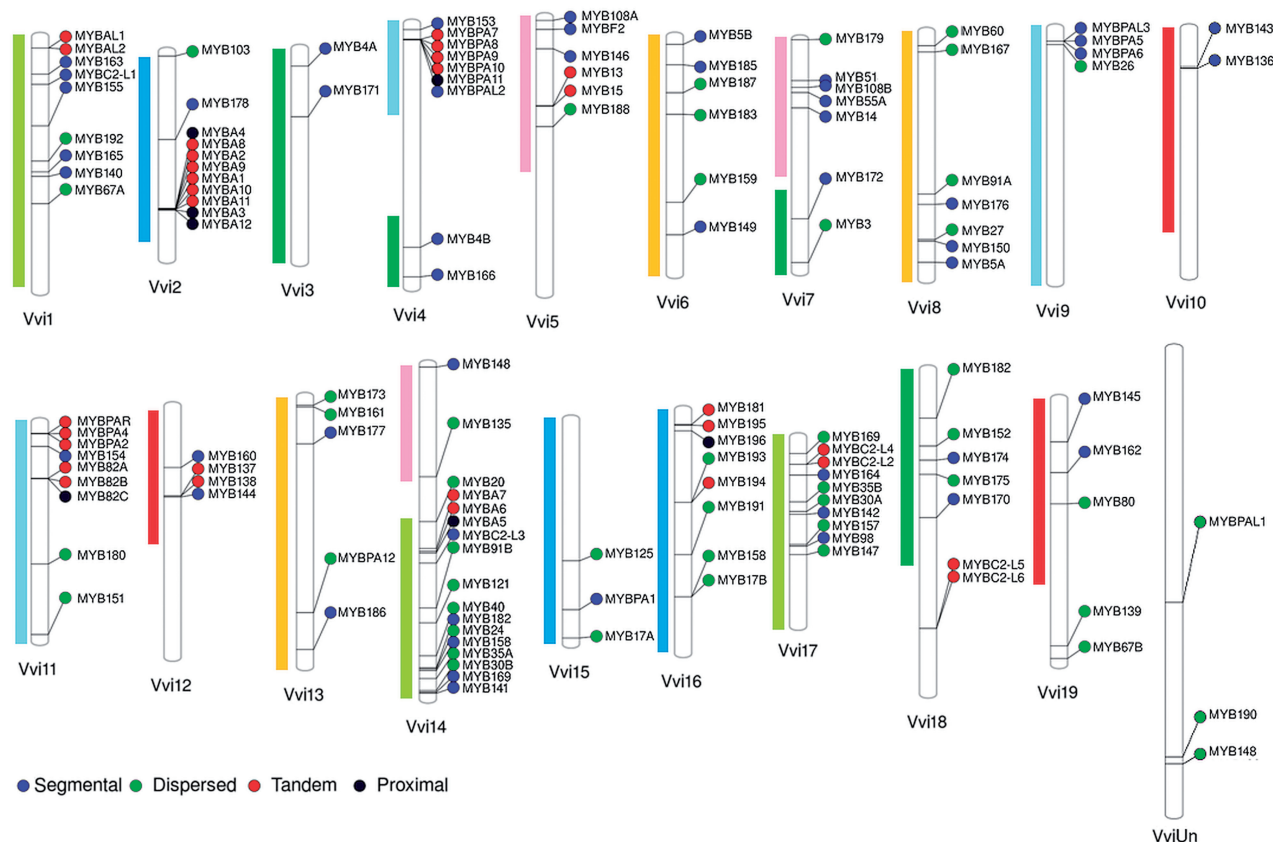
MYBAL1
MYBAL2
MYB163
MYBC2-L1
MYB155
MYB192
MYB165
MYB140
MYB67A
Vvi1

MYB103
MYB178
MYBA4
MYBA8
MYBA2
MYBA9
MYBA1
MYBA10
MYBA11
MYBA3
MYBA12
Vvi2

MYB4A
MYB171
Vvi3

MYB153
MYBPA7
MYBPA8
MYBPA9
MYBPA10
MYBPA11
MYBPAL2
MYB4B
MYB166
Vvi4

MYB108A
MYBF2
MYB146
MYB13
MYB15
MYB188
Vvi5

MYB5B
MYB185
MYB187
MYB183
MYB159
MYB149
Vvi6

MYB179
MYB51
MYB108B
MYB55A
MYB14
MYB172
MYB3
Vvi7

MYB60
MYB167
MYB91A
MYB176
MYB27
MYB150
MYB5A
Vvi8

MYBPAL3
MYBPA5
MYBPA6
MYB26
Vvi9

MYB143
MYB136
Vvi10

MYBPAR
MYBPA4
MYBPA2
MYB154
MYB82A
MYB82B
MYB82C
MYB180
MYB151
Vvi11

MYB160
MYB137
MYB138
MYB144
Vvi12

MYB173
MYB161
MYB177
MYBPA12
MYB186
Vvi13

MYB148
MYB135
MYB20
MYBA7
MYBA6
MYBA5
MYBC2-L3
MYB91B
MYB121
MYB40
MYB182
MYB24
MYB158
MYB35A
MYB30B
MYB169
MYB141
Vvi14

MYB125
MYBPA1
MYB17A
Vvi15

MYB181
MYB195
MYB196
MYB193
MYB194
MYB191
MYB158
MYB17B
Vvi16

MYB169
MYBC2-L4
MYBC2-L2
MYB164
MYB35B
MYB30A
MYB142
MYB157
MYB98
MYB147
Vvi17

MYB182
MYB152
MYB174
MYB175
MYB170
MYBC2-L5
MYBC2-L6
Vvi18

MYB145
MYB162
MYB80
MYB139
MYB67B
Vvi19

MYBPAL1
MYB190
MYB148
VviUn

Segmental Dispersed Tandem Proximal